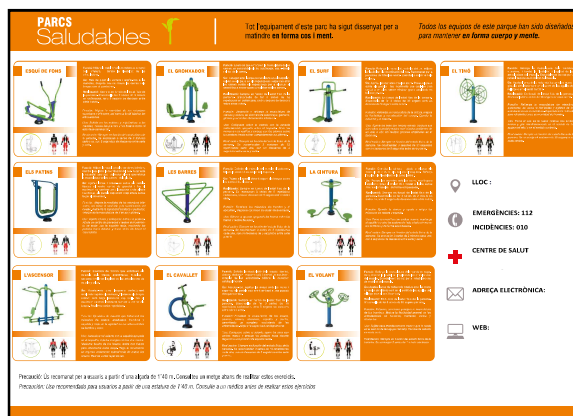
PARCS
Saludables

Tot l'equipament d'aquest parc ha sigut dissenyat per a mantindre en forma cos i ment.

Todos los equipos de este parque han sido diseñados para mantener en forma cuerpo y mente.

ESQUÍ DE FONS

EL GRONXADOR

EL SURF

EL TENE

ELS PATINS

LES BARRES

LA CINTURA

L'ASCENSOR

EL CAVALLET

EL VOLANT

LLOC :

EMERGÈNCIES: 112
INCIDÈNCIES: 010

CENTRE DE SALUT

ADREÇA ELECTRÒNICA:

WEB:

Precaució: Us recomanat per a usuaris a partir d'una alçada de 1'40 m. Consulteu un metge abans de realitzar estos exercicis.
Precaución: Uso recomendado para usuarios a partir de una estatura de 1'40 m. Consulte a un médico antes de realizar estos ejercicios.